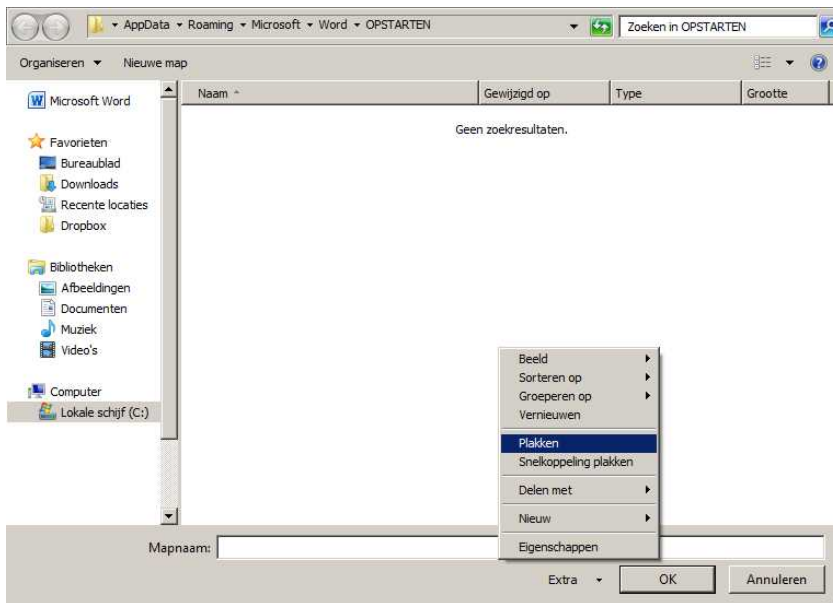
▸ AppData ▸ Roaming ▸ Microsoft ▸ Word ▸ OPSTARTEN

Zoeken in OPSTARTEN

Organiseren ▾ Nieuwe map

Microsoft Word

Favorieten
Bureaublad
Downloads
Recente locaties
Dropbox

Bibliotheken
Afbeeldingen
Documenten
Muziek
Video's

Computer
Lokale schijf (C:)

| Naam | Gewijzigd op | Type | Grootte |
|---|---|---|---|

Geen zoekresultaten.

Beeld
Sorteren op
Groeperen op
Vernieuwen
Plakken
Snelkoppeling plakken
Delen met
Nieuw
Eigenschappen

Mapnaam:

Extra ▾ OK Annuleren